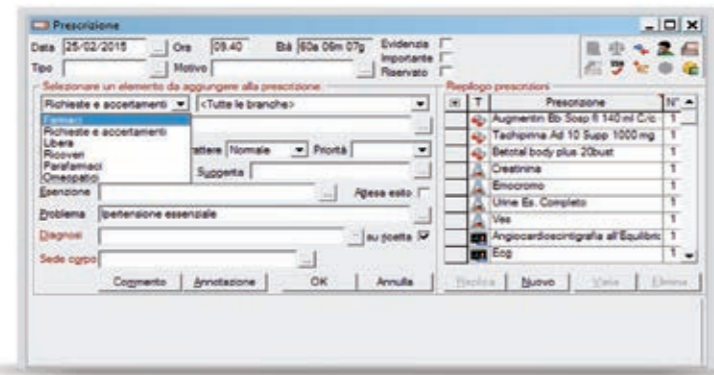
Prescrizione

Data 26/02/2015 ... Ora 09.40 Età 60a 06m 07g Evidenzia Importante Riservato
Tipo ... Motivo ...

Selezionare un elemento da aggiungere alla prescrizione
Richieste e accertamenti <Tutte le branche>
Farmaci
Richieste e accertamenti
Libera
Ricoveri
Parafarmaci
Omeopatici
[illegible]attere Normale Priorità
Supporto
Esenzione ... Attesa esito
Problema Ipertensione essenziale ...
Diagnosi ... su ricetta
Sede corpo ...
Commento Annotazione OK Annulla

Riepilogo prescrizioni

| | T | Prescrizione | N° |
|---|---|---|---|
| | | Augmentin Bb Sosp fl 140 ml C/c | 1 |
| | | Tachipirina Ad 10 Supp 1000 mg | 1 |
| | | Betotal body plus 20bust | 1 |
| | | Creatinina | 1 |
| | | Emocromo | 1 |
| | | Urine Es. Completo | 1 |
| | | Ves | 1 |
| | | Angiocardioscintigrafia all'Equilibri | 1 |
| | | Ecg | 1 |

Replica Nuovo Vista Elimina